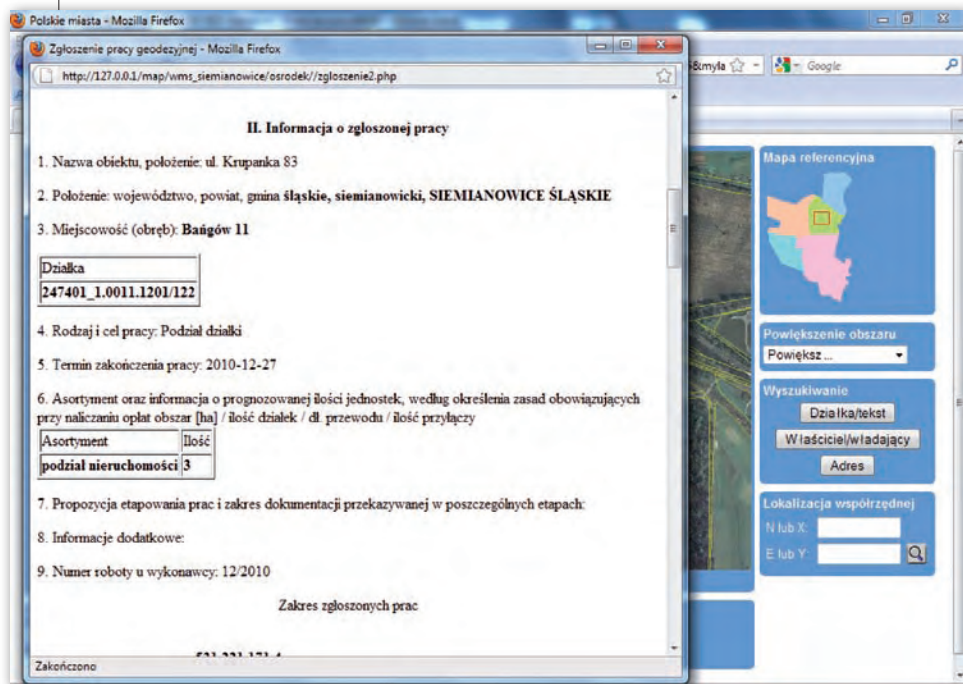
Polskie miasta - Mozilla Firefox

Zgłoszenie pracy geodezyjnej - Mozilla Firefox

http://127.0.0.1/map/wms_siemianowice/osrodek//zgloszenie2.php

&myla

Google

II. Informacja o zgłoszonej pracy

1. Nazwa obiektu, położenie: ul. Krupanka 83

2. Położenie: województwo, powiat, gmina **śląskie, siemianowicki, SIEMIANOWICE ŚLĄSKIE**

3. Miejscowość (obręb): **Bańgów 11**

| Działka |
|---|
| **247401_1.0011.1201/122** |

4. Rodzaj i cel pracy: Podział działki

5. Termin zakończenia pracy: 2010-12-27

6. Asortyment oraz informacja o prognozowanej ilości jednostek, według określenia zasad obowiązujących przy naliczaniu opłat obszar [ha] / ilość działek / dł. przewodu / ilość przyłączy

| Asortyment | Ilość |
|---|---|
| **podział nieruchomości** | **3** |

7. Propozycja etapowania prac i zakres dokumentacji przekazywanej w poszczególnych etapach:

8. Informacje dodatkowe:

9. Numer roboty u wykonawcy: 12/2010

Zakres zgłoszonych prac

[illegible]

Zakończono

Mapa referencyjna

Powiększenie obszaru

Powiększ ...

Wyszukiwanie

Działka/tekst

Właściciel/władający

Adres

Lokalizacja współrzędnej

N lub X:

E lub Y: